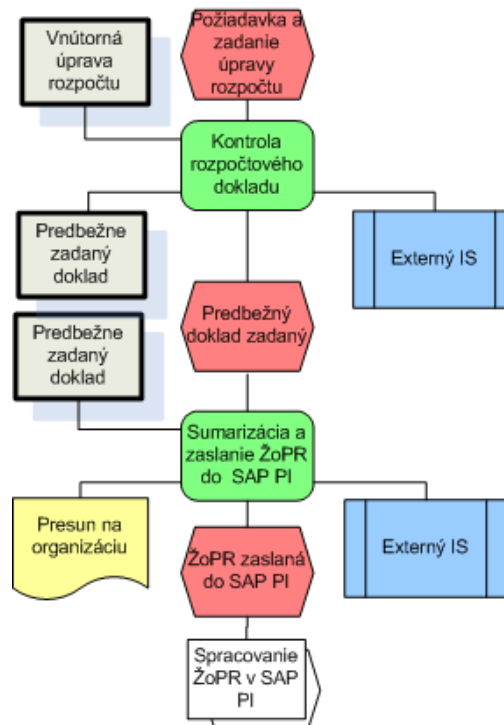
Vnútorná úprava rozpočtu

Požiadavka a zadanie úpravy rozpočtu

Kontrola rozpočtového dokladu

Predbežne zadaný doklad

Externý IS

Predbežný doklad zadaný

Predbežne zadaný doklad

Sumarizácia a zaslanie ŽoPR do SAP PI

Presun na organizáciu

Externý IS

ŽoPR zaslaná do SAP PI

Spracovanie ŽoPR v SAP PI